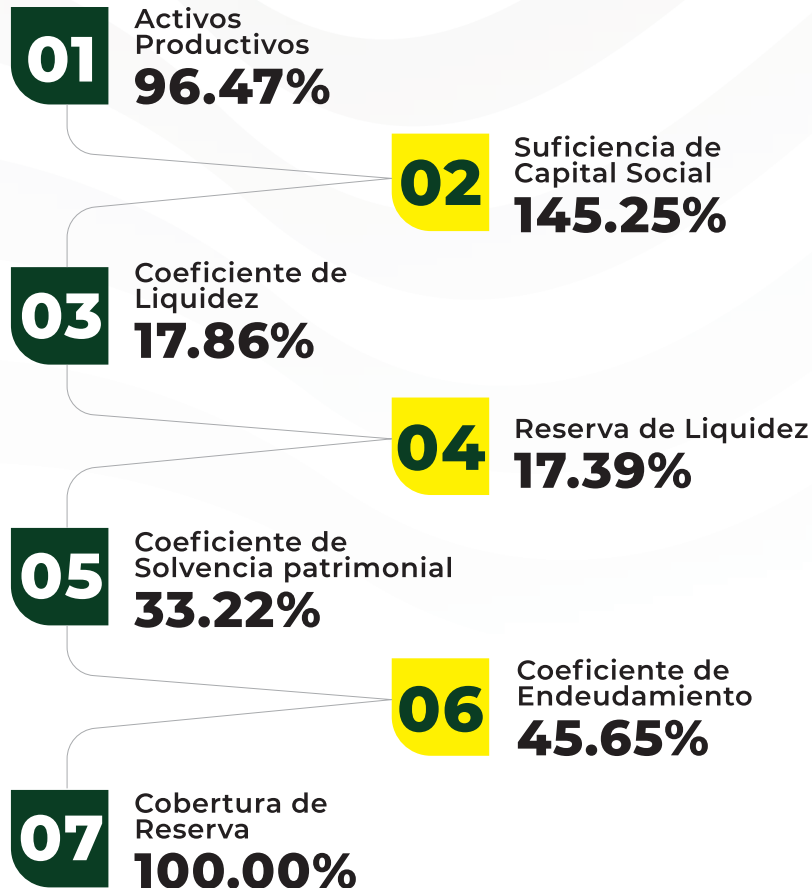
01
Activos Productivos
96.47%

02
Suficiencia de Capital Social
145.25%

03
Coeficiente de Liquidez
17.86%

04
Reserva de Liquidez
17.39%

05
Coeficiente de Solvencia patrimonial
33.22%

06
Coeficiente de Endeudamiento
45.65%

07
Cobertura de Reserva
100.00%